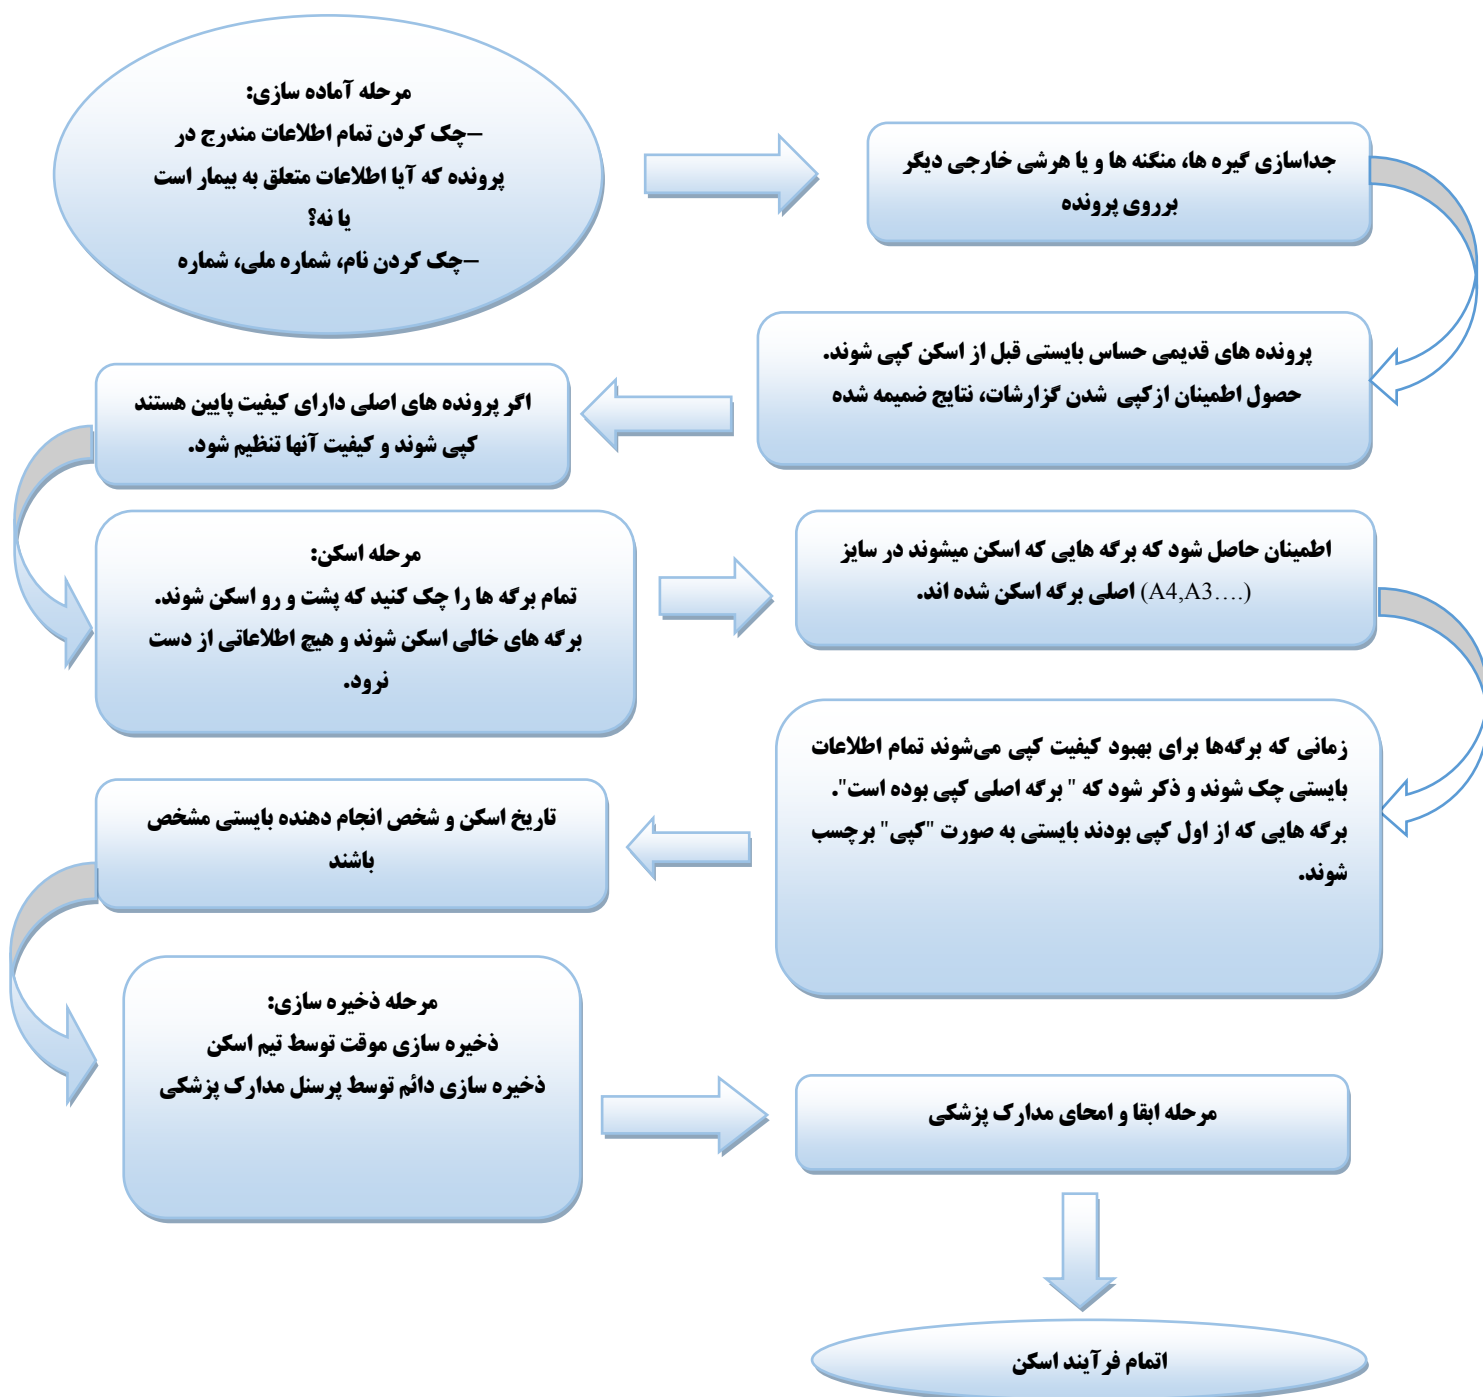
مرحله آماده سازی:
–چک کردن تمام اطلاعات مندرج در پرونده که آیا اطلاعات متعلق به بیمار است یا نه؟
–چک کردن نام، شماره ملی، شماره

جداسازی گیره ها، منگنه ها و یا هرشی خارجی دیگر برروی پرونده

پرونده های قدیمی حساس بایستی قبل از اسکن کپی شوند.
حصول اطمینان ازکپی شدن گزارشات، نتایج ضمیمه شده

اگر پرونده های اصلی دارای کیفیت پایین هستند کپی شوند و کیفیت آنها تنظیم شود.

مرحله اسکن:
تمام برگه ها را چک کنید که پشت و رو اسکن شوند.
برگه های خالی اسکن شوند و هیچ اطلاعاتی از دست نرود.

اطمینان حاصل شود که برگه هایی که اسکن میشوند در سایز اصلی برگه اسکن شده اند. (A4,A3….)

زمانی که برگه‌ها برای بهبود کیفیت کپی می‌شوند تمام اطلاعات بایستی چک شوند و ذکر شود که " برگه اصلی کپی بوده است". برگه هایی که از اول کپی بودند بایستی به صورت "کپی" برچسب شوند.

تاریخ اسکن و شخص انجام دهنده بایستی مشخص باشند

مرحله ذخیره سازی:
ذخیره سازی موقت توسط تیم اسکن
ذخیره سازی دائم توسط پرسنل مدارک پزشکی

مرحله ابقا و امحای مدارک پزشکی

اتمام فرآیند اسکن